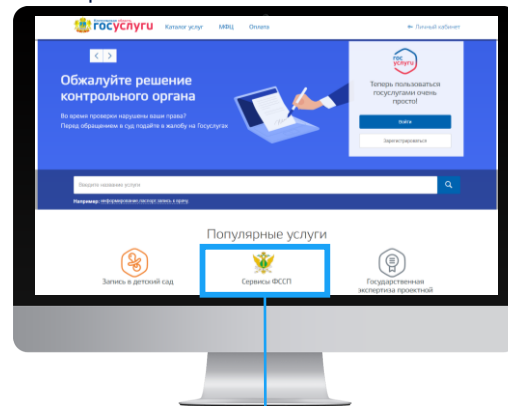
госуслуги Каталог услуг МФЦ Оплата Личный кабинет

Обжалуйте решение контрольного органа

Во время проверки нарушены ваши права? Перед обращением в суд подайте жалобу на Госуслугах

Теперь пользоваться госуслугами очень просто!

Войти

Зарегистрироваться

Введите название услуги

Например: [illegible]

Популярные услуги

Запись в детский сад

Сервисы ФССП

Государственная экспертиза проектной